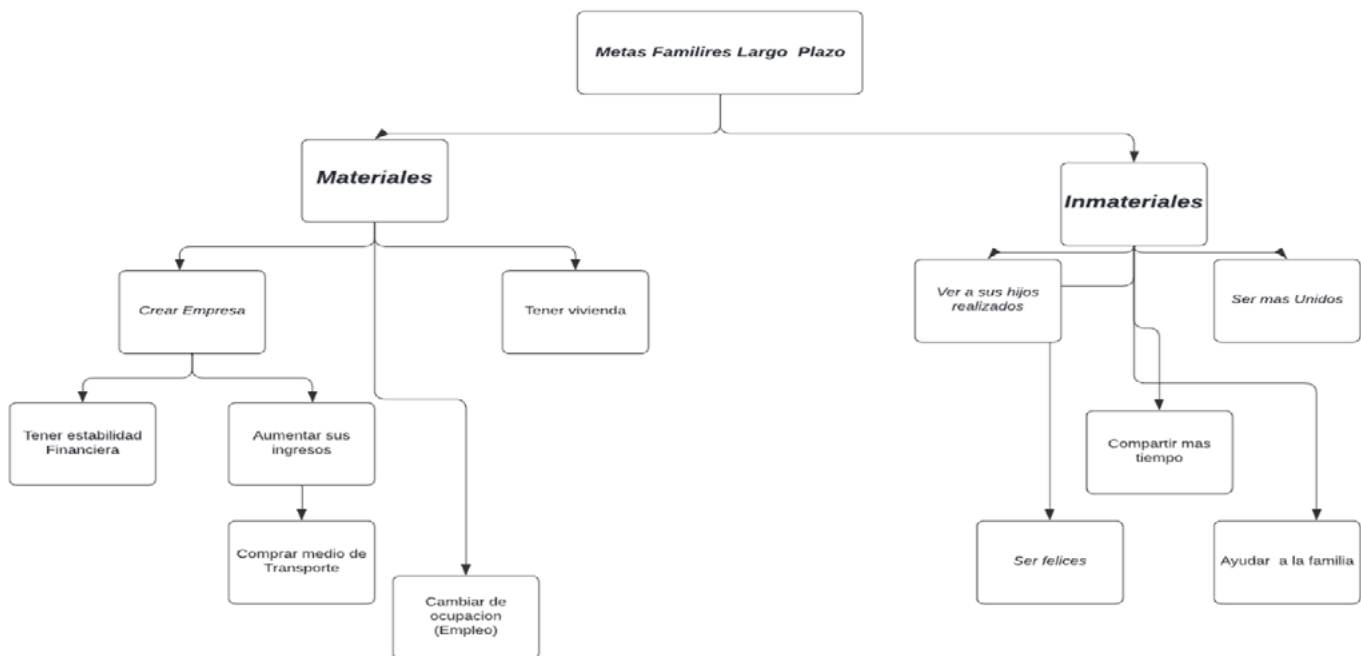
Metas Familires Largo Plazo

Materiales

Crear Empresa

Tener vivienda

Tener estabilidad Financiera

Aumentar sus ingresos

Comprar medio de Transporte

Cambiar de ocupacion (Empleo)

Inmateriales

Ver a sus hijos realizados

Ser mas Unidos

Compartir mas tiempo

Ser felices

Ayudar a la familia